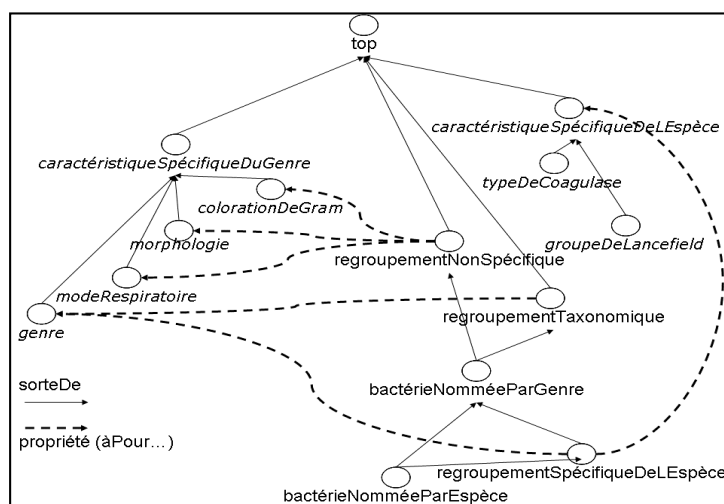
top

caractéristiqueSpécifiqueDeLEspèce

caractéristiqueSpécifiqueDuGenre

typeDeCoagulase

colorationDeGram

groupeDeLancefield

morphologie

regroupementNonSpécifique

modeRespiratoire

genre

regroupementTaxonomique

bactérieNomméeParGenre

sorteDe

propriété (àPour…)

regroupementSpécifiqueDeLEspèce

bactérieNomméeParEspèce